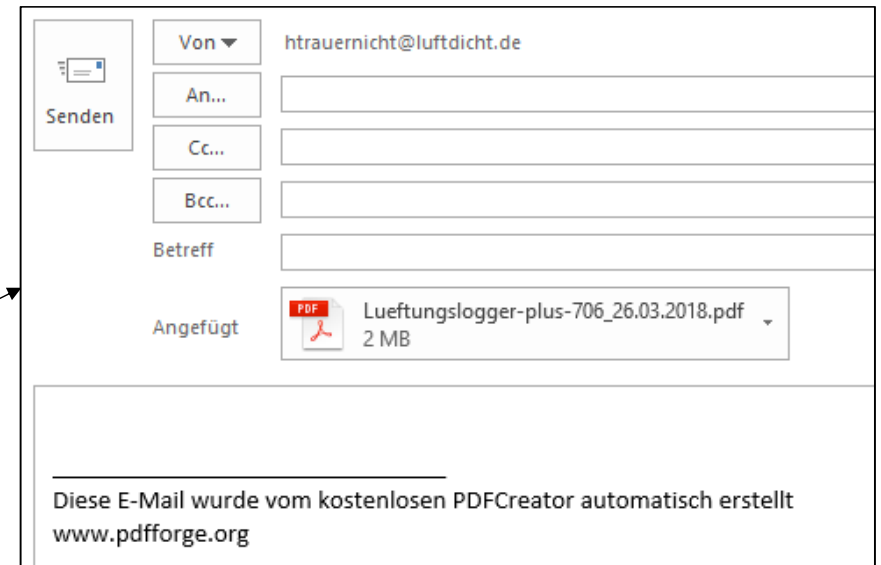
Senden

Von

htrauernicht@luftdicht.de

An...

Cc...

Bcc...

Betreff

Angefügt

PDF

Lueftungslogger-plus-706_26.03.2018.pdf
2 MB

Diese E-Mail wurde vom kostenlosen PDFCreator automatisch erstellt
www.pdfforge.org